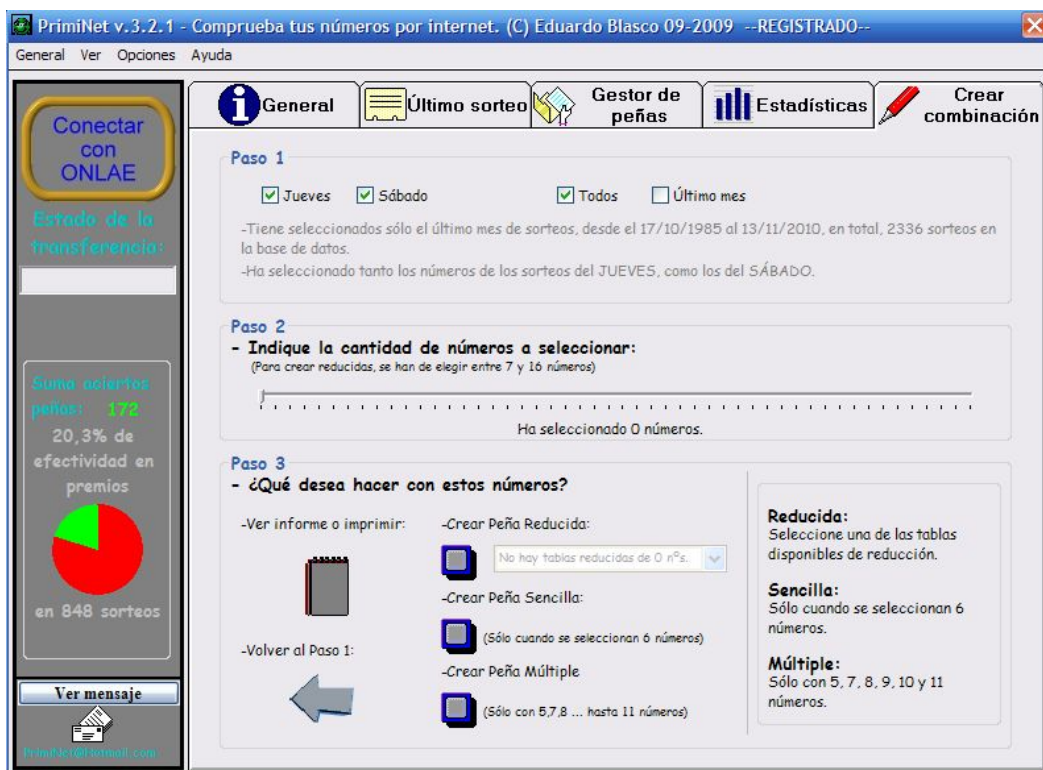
PrimiNet v.3.2.1 - Comprueba tus números por internet. (C) Eduardo Blasco 09-2009 --REGISTRADO--

General Ver Opciones Ayuda

Conectar con ONLAE

Estado de la transferencia:

Suma aciertos peñas: 172
20,3% de efectividad en premios

en 848 sorteos

Ver mensaje

PrimiNet@hotmail.com

General | Último sorteo | Gestor de peñas | Estadísticas | Crear combinación

Paso 1

Jueves Sábado Todos Último mes

-Tiene seleccionados sólo el último mes de sorteos, desde el 17/10/1985 al 13/11/2010, en total, 2336 sorteos en la base de datos.
-Ha seleccionado tanto los números de los sorteos del JUEVES, como los del SÁBADO.

Paso 2
- Indique la cantidad de números a seleccionar:
(Para crear reducidas, se han de elegir entre 7 y 16 números)

Ha seleccionado 0 números.

Paso 3
- ¿Qué desea hacer con estos números?

-Ver informe o imprimir:

-Volver al Paso 1:

-Crear Peña Reducida:
No hay tablas reducidas de 0 nºs.

-Crear Peña Sencilla:
(Sólo cuando se seleccionan 6 números)

-Crear Peña Múltiple
(Sólo con 5,7,8 ... hasta 11 números)

Reducida:
Seleccione una de las tablas disponibles de reducción.

Sencilla:
Sólo cuando se seleccionan 6 números.

Múltiple:
Sólo con 5, 7, 8, 9, 10 y 11 números.